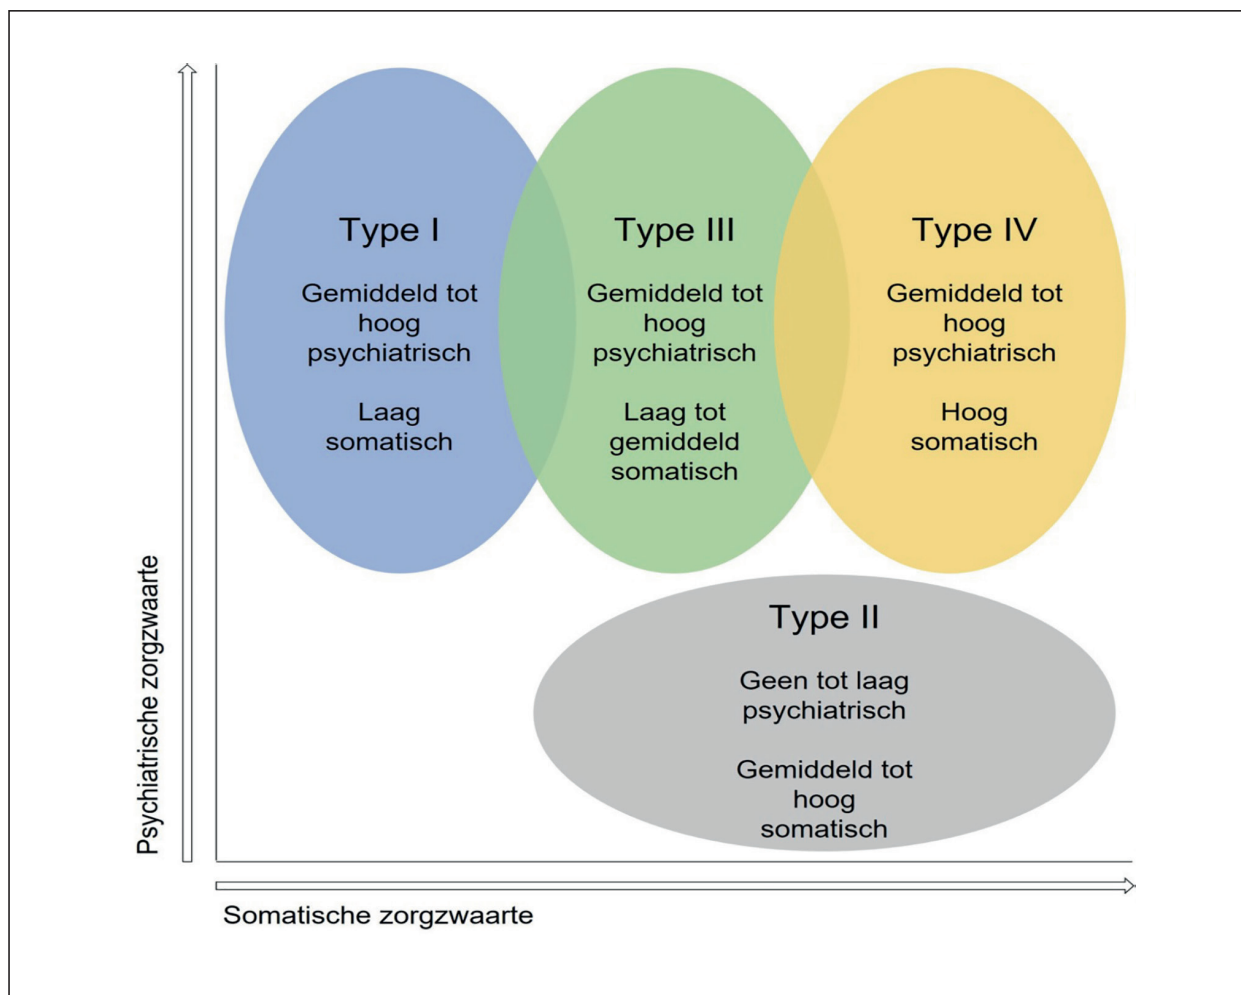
Type I

Gemiddeld tot hoog psychiatrisch

Laag somatisch

Type III

Gemiddeld tot hoog psychiatrisch

Laag tot gemiddeld somatisch

Type IV

Gemiddeld tot hoog psychiatrisch

Hoog somatisch

Type II

Geen tot laag psychiatrisch

Gemiddeld tot hoog somatisch

Psychiatrische zorgzwaarte

Somatische zorgzwaarte